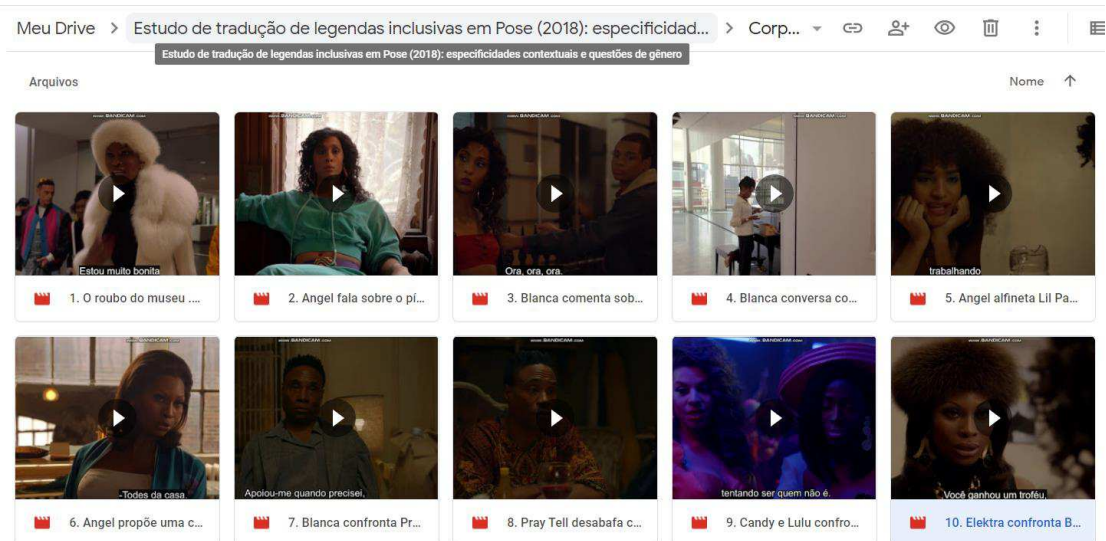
Meu Drive > Estudo de tradução de legendas inclusivas em Pose (2018): especificidad... > Corp...

Estudo de tradução de legendas inclusivas em Pose (2018): especificidades contextuais e questões de gênero

Arquivos

Nome ↑

www.BANDICAM.com
Estou muito bonita
1. O roubo do museu ....

www.BANDICAM.com
2. Angel fala sobre o pí...

www.BANDICAM.com
Ora, ora, ora.
3. Blanca comenta sob...

www.BANDICAM.com
4. Blanca conversa co...

www.BANDICAM.com
trabalhando
5. Angel alfineta Lil Pa...

www.BANDICAM.com
-Todes da casa.
6. Angel propõe uma c...

www.BANDICAM.com
Apoiou-me quando precisei,
7. Blanca confronta Pr...

www.BANDICAM.com
8. Pray Tell desabafa c...

www.BANDICAM.com
tentando ser quem não é.
9. Candy e Lulu confro...

www.BANDICAM.com
Você ganhou um troféu,
10. Elektra confronta B...